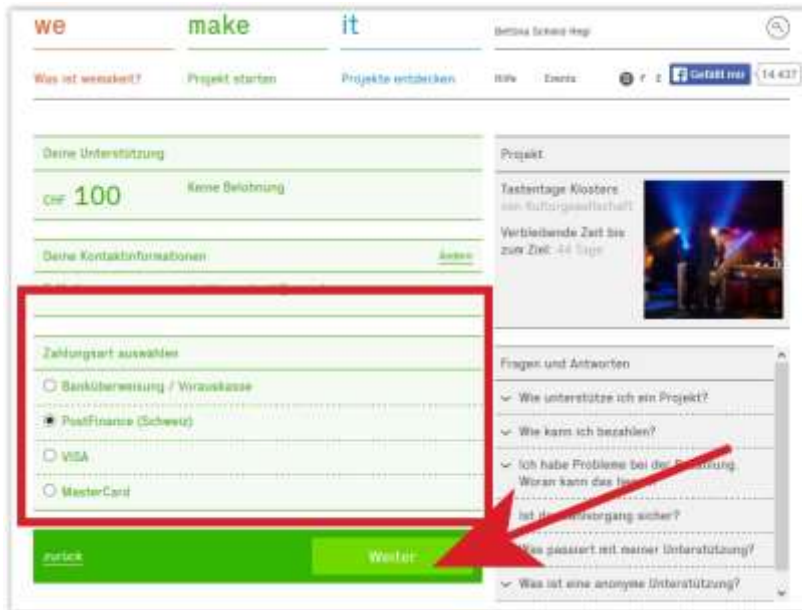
we make it

Bettina Schmid Hegi

Was ist wemakeit? Projekt starten Projekte entdecken Hilfe Events

Gefällt mir 14.437

Deine Unterstützung

CHF 100

Keine Belohnung

Deine Kontaktinformationen

Ändern

Zahlungsart auswählen

Banküberweisung / Vorauskasse

PostFinance (Schweiz)

VISA

MasterCard

zurück

Weiter

Projekt

Tastentage Klosters

von Kulturgesellschaft

Verbleibende Zeit bis zum Ziel: 44 Tage

Fragen und Antworten

Wie unterstütze ich ein Projekt?

Wie kann ich bezahlen?

Ich habe Probleme bei der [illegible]. Woran kann das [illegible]

Ist der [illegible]vorgang sicher?

Was passiert mit meiner Unterstützung?

Was ist eine anonyme Unterstützung?